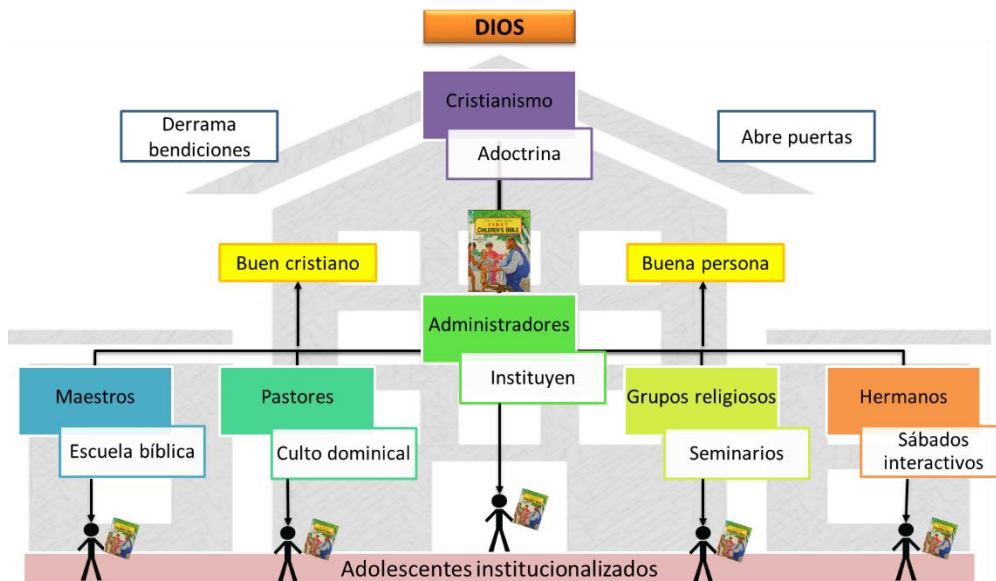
DIOS

Cristianismo

Adoctrina

Derrama bendiciones

Abre puertas

CHILDREN'S BIBLE

Buen cristiano

Buena persona

Administradores

Instituyen

Maestros

Escuela bíblica

Pastores

Culto dominical

Grupos religiosos

Seminarios

Hermanos

Sábados interactivos

Adolescentes institucionalizados